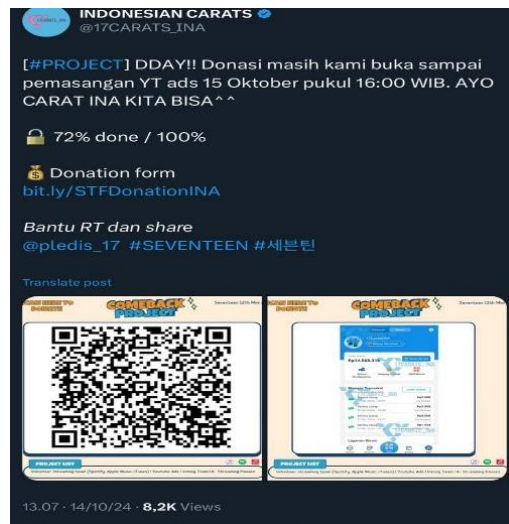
INDONESIAN CARATS
@17CARATS_INA

[#PROJECT] DDAY!! Donasi masih kami buka sampai pemasangan YT ads 15 Oktober pukul 16:00 WIB. AYO CARAT INA KITA BISA^^

🔒 72% done / 100%

💰 Donation form
bit.ly/STFDonationINA

Bantu RT dan share
@pledis_17 #SEVENTEEN #세븐틴

Translate post

COMEBACK PROJECT

COMEBACK PROJECT

PROJECT LIST

PROJECT LIST

13.07 · 14/10/24 · 8,2K Views